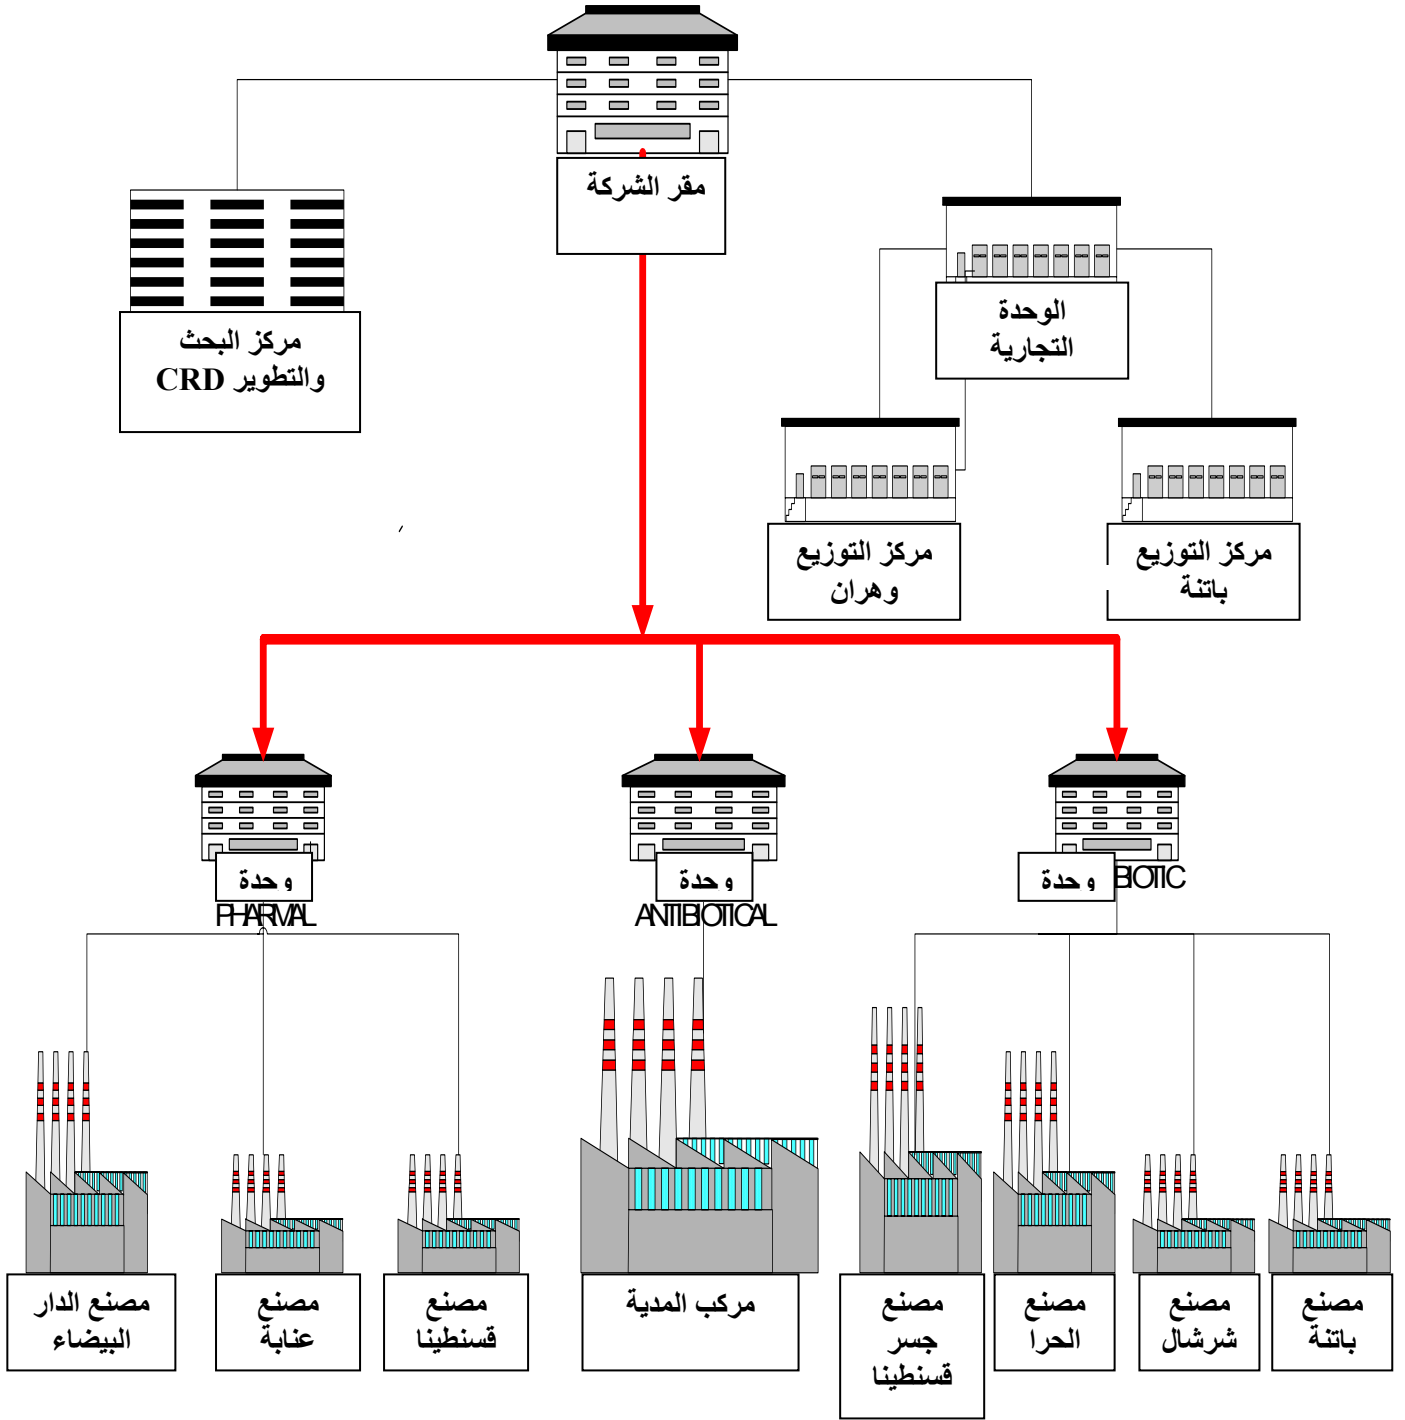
مقر الشركة

مركز البحث والتطوير CRD

الوحدة التجارية

مركز التوزيع وهران

مركز التوزيع باتنة

و حدة PHARMAL

و حدة ANTIBIOTICAL

و حدة BIOTIC

مصنع الدار البيضاء

مصنع عنابة

مصنع قسنطينا

مركب المدية

مصنع جسر قسنطينا

مصنع الحرا

مصنع شرشال

مصنع باتنة